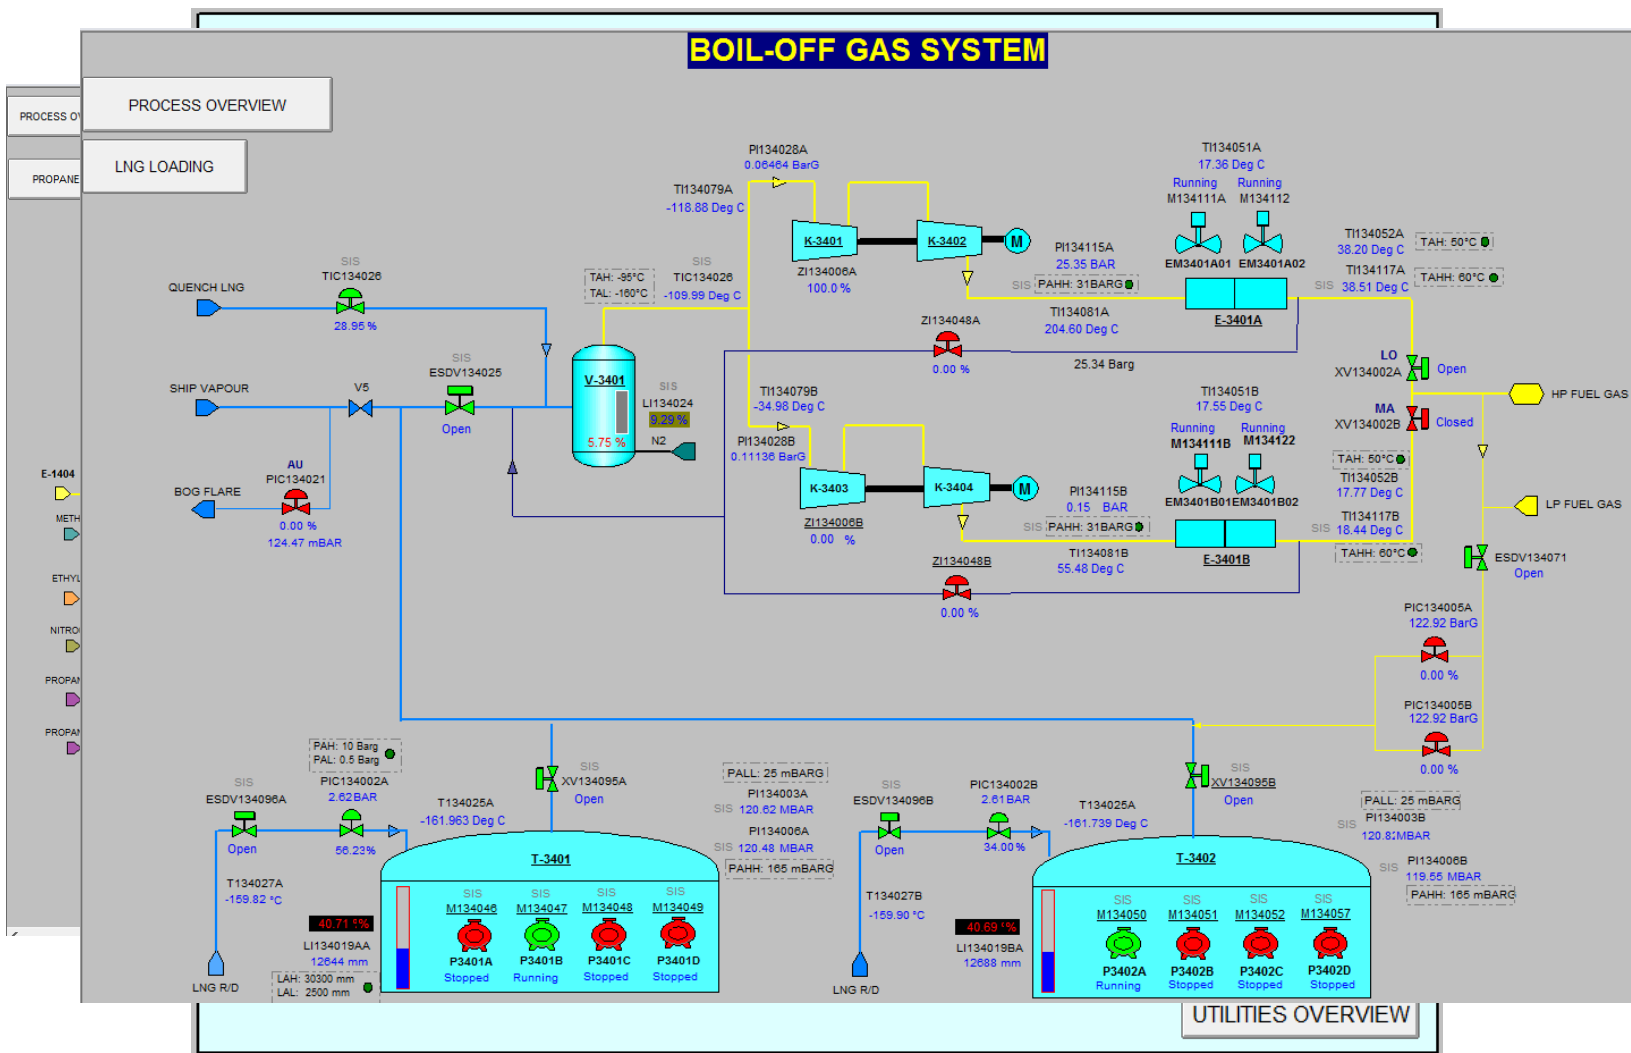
BOIL-OFF GAS SYSTEM

PROCESS O

PROPANE

PROCESS OVERVIEW

LNG LOADING

E-1404
METH
ETHYL
NITRO
PROPAN
PROPAN

PI134028A
0.06464 BarG

TI134079A
-118.88 Deg C

K-3401
K-3402
M

ZI134006A
100.0 %

TI134051A
17.36 Deg C
Running M134111A
Running M134112
EM3401A01
EM3401A02

PI134115A
25.35 BAR

SIS PAHH: 31BARG

TI134052A
38.20 Deg C
TAH: 50°C

TI134117A
SIS 38.51 Deg C
TAHH: 60°C

E-3401A

TI134081A
204.60 Deg C

ZI134048A
0.00 %

25.34 Barg

QUENCH LNG
SIS
TIC134026
28.95 %

TAH: -95°C
TAL: -160°C
SIS
TIC134026
-109.99 Deg C

SHIP VAPOUR
V5
SIS
ESDV134025
Open

V-3401
5.75 %
SIS
LI134024
9.29 %
N2

TI134079B
-34.98 Deg C

PI134028B
0.11136 BarG

K-3403
K-3404
M

ZI134006B
0.00 %

TI134051B
17.55 Deg C
Running M134111B
Running M134122
EM3401B01
EM3401B02

PI134115B
0.15 BAR
SIS PAHH: 31BARG

TAH: 50°C
TI134052B
17.77 Deg C
TI134117B
SIS 18.44 Deg C
TAHH: 60°C

E-3401B

TI134081B
55.48 Deg C

ZI134048B
0.00 %

LO
XV134002A
Open

MA
XV134002B
Closed

HP FUEL GAS

LP FUEL GAS

ESDV134071
Open

AU
PIC134021
BOG FLARE
0.00 %
124.47 mBAR

PIC134005A
122.92 BarG
0.00 %

PIC134005B
122.92 BarG
0.00 %

PAH: 10 Barg
PAL: 0.5 Barg
SIS
ESDV134096A
Open
PIC134002A
2.62BAR
56.23%

T134025A
-161.963 Deg C

SIS
XV134095A
Open

PALL: 25 mBARG
PI134003A
SIS 120.62 MBAR
PI134006A
SIS 120.48 MBAR
PAHH: 165 mBARG

T134027A
-159.82 °C

40.71 %
LI134019AA
12644 mm
LAH: 30300 mm
LAL: 2500 mm

LNG R/D

T-3401
SIS M134046
SIS M134047
SIS M134048
SIS M134049
P3401A Stopped
P3401B Running
P3401C Stopped
P3401D Stopped

SIS
ESDV134096B
Open
PIC134002B
2.61BAR
34.00 %

T134025A
-161.739 Deg C

SIS
XV134095B
Open

PALL: 25 mBARG
SIS PI134003B
120.8:MBAR
SIS PI134006B
119.55 MBAR
PAHH: 165 mBARG

T134027B
-159.90 °C

40.69 %
LI134019BA
12688 mm

LNG R/D

T-3402
SIS M134050
SIS M134051
SIS M134052
SIS M134057
P3402A Running
P3402B Stopped
P3402C Stopped
P3402D Stopped

UTILITIES OVERVIEW